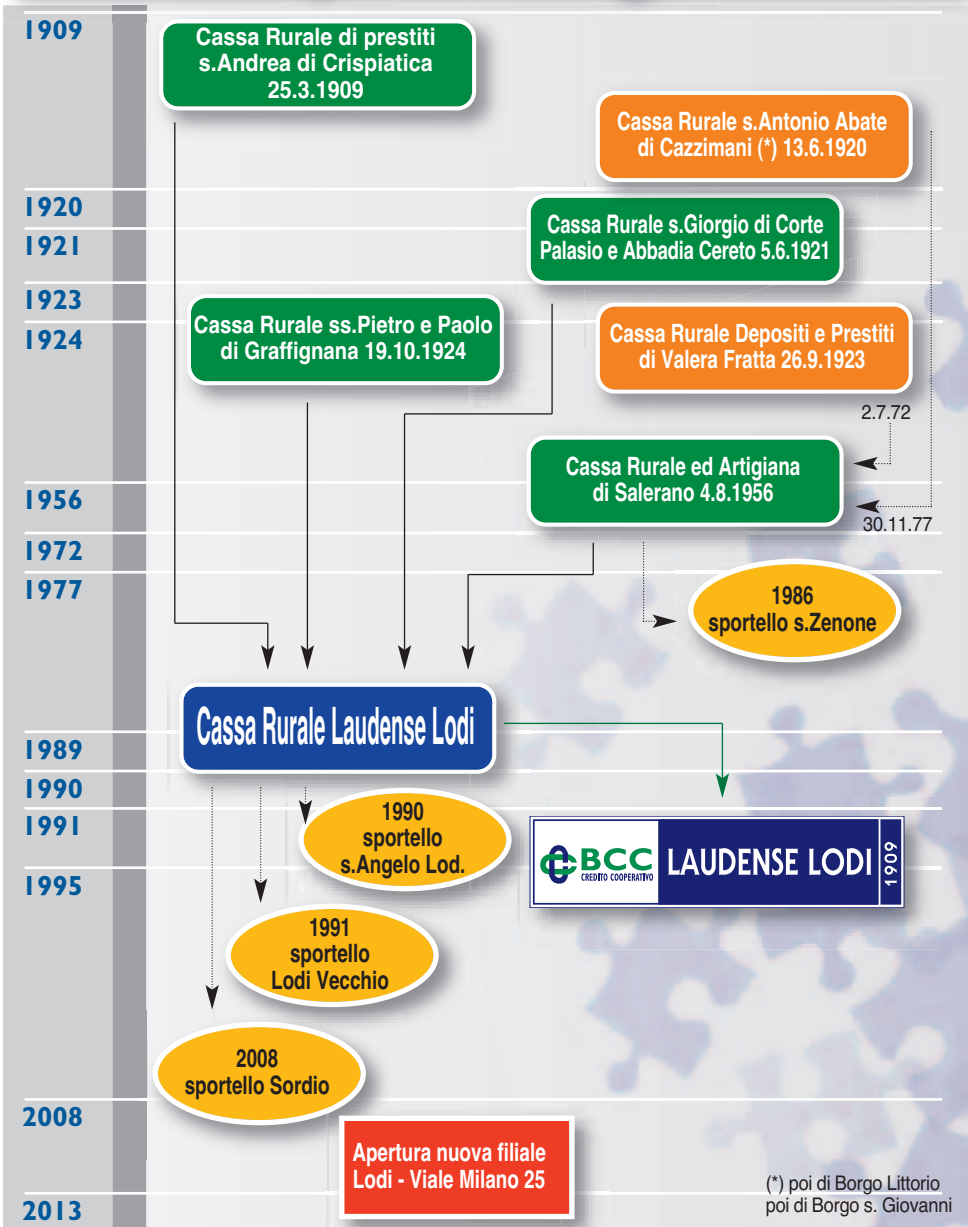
1909

Cassa Rurale di prestiti s.Andrea di Crispiatica 25.3.1909

Cassa Rurale s.Antonio Abate di Cazzimani (*) 13.6.1920

1920

1921

Cassa Rurale s.Giorgio di Corte Palasio e Abbadia Cereto 5.6.1921

1923

1924

Cassa Rurale ss.Pietro e Paolo di Graffignana 19.10.1924

Cassa Rurale Depositi e Prestiti di Valera Fratta 26.9.1923

2.7.72

Cassa Rurale ed Artigiana di Salerano 4.8.1956

1956

30.11.77

1972

1977

1986 sportello s.Zenone

Cassa Rurale Laudense Lodi

1989

1990

1991

1995

1990 sportello s.Angelo Lod.

BCC CREDITO COOPERATIVO LAUDENSE LODI 1909

1991 sportello Lodi Vecchio

2008 sportello Sordio

2008

Apertura nuova filiale Lodi - Viale Milano 25

2013

(*) poi di Borgo Littorio poi di Borgo s. Giovanni